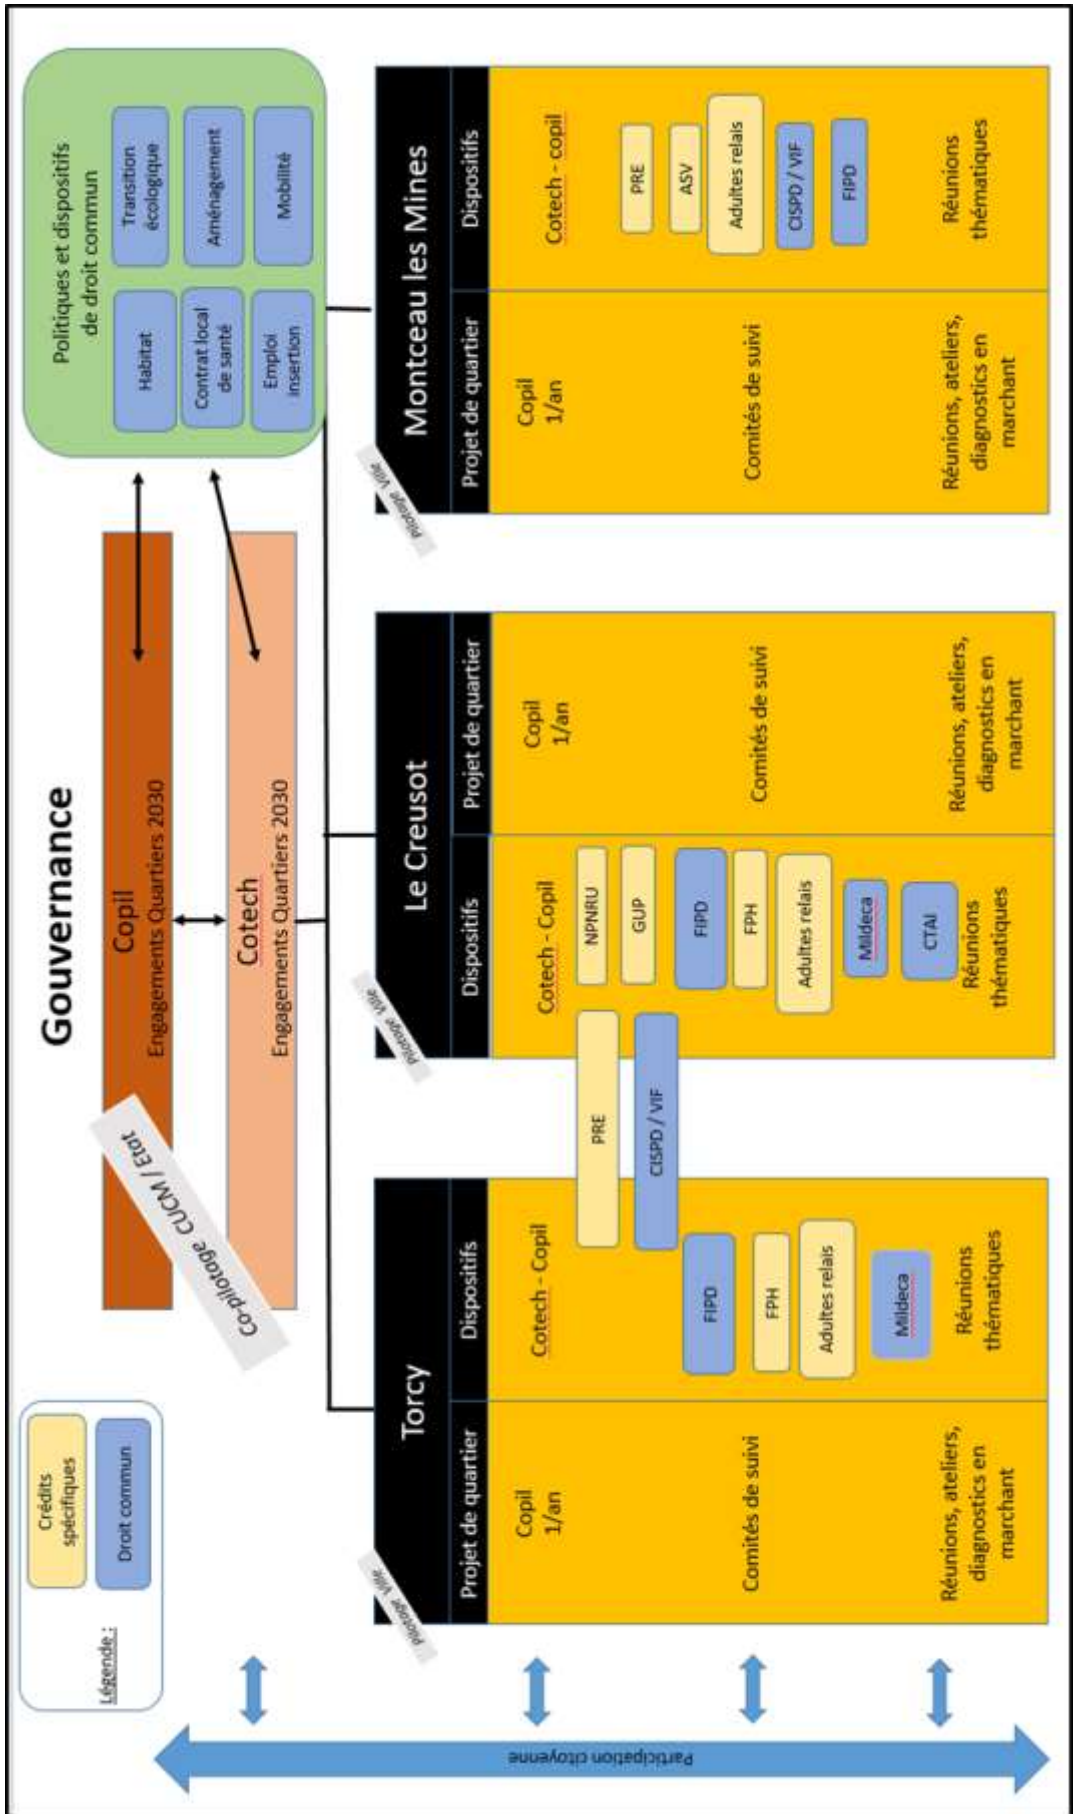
Gouvernance

Copil
Engagements Quartiers 2030

Cotech
Engagements Quartiers 2030

Co-pilotage CUCM / Etat

Politiques et dispositifs de droit commun

Habitat
Contrat local de santé
Emploi insertion
Transition écologique
Aménagement
Mobilité

Légende :
Crédits spécifiques
Droit commun

Pilotage Ville

Torcy

Projet de quartier
Copil 1/an
Comités de suivi
Réunions, ateliers, diagnostics en marchant

Dispositifs
Cotech - Copil
FIPD
FPH
Adultes relais
Mildeca
Réunions thématiques

PRE
CISPD / VIF

Pilotage Ville

Le Creusot

Dispositifs
Cotech - Copil
NPNRU
GUP
FIPD
FPH
Adultes relais
Mildeca
CTAI
Réunions thématiques

Projet de quartier
Copil 1/an
Comités de suivi
Réunions, ateliers, diagnostics en marchant

Pilotage Ville

Montceau les Mines

Projet de quartier
Copil 1/an
Comités de suivi
Réunions, ateliers, diagnostics en marchant

Dispositifs
Cotech - copil
PRE
ASV
Adultes relais
CISPD / VIF
FIPD
Réunions thématiques

Participation citoyenne